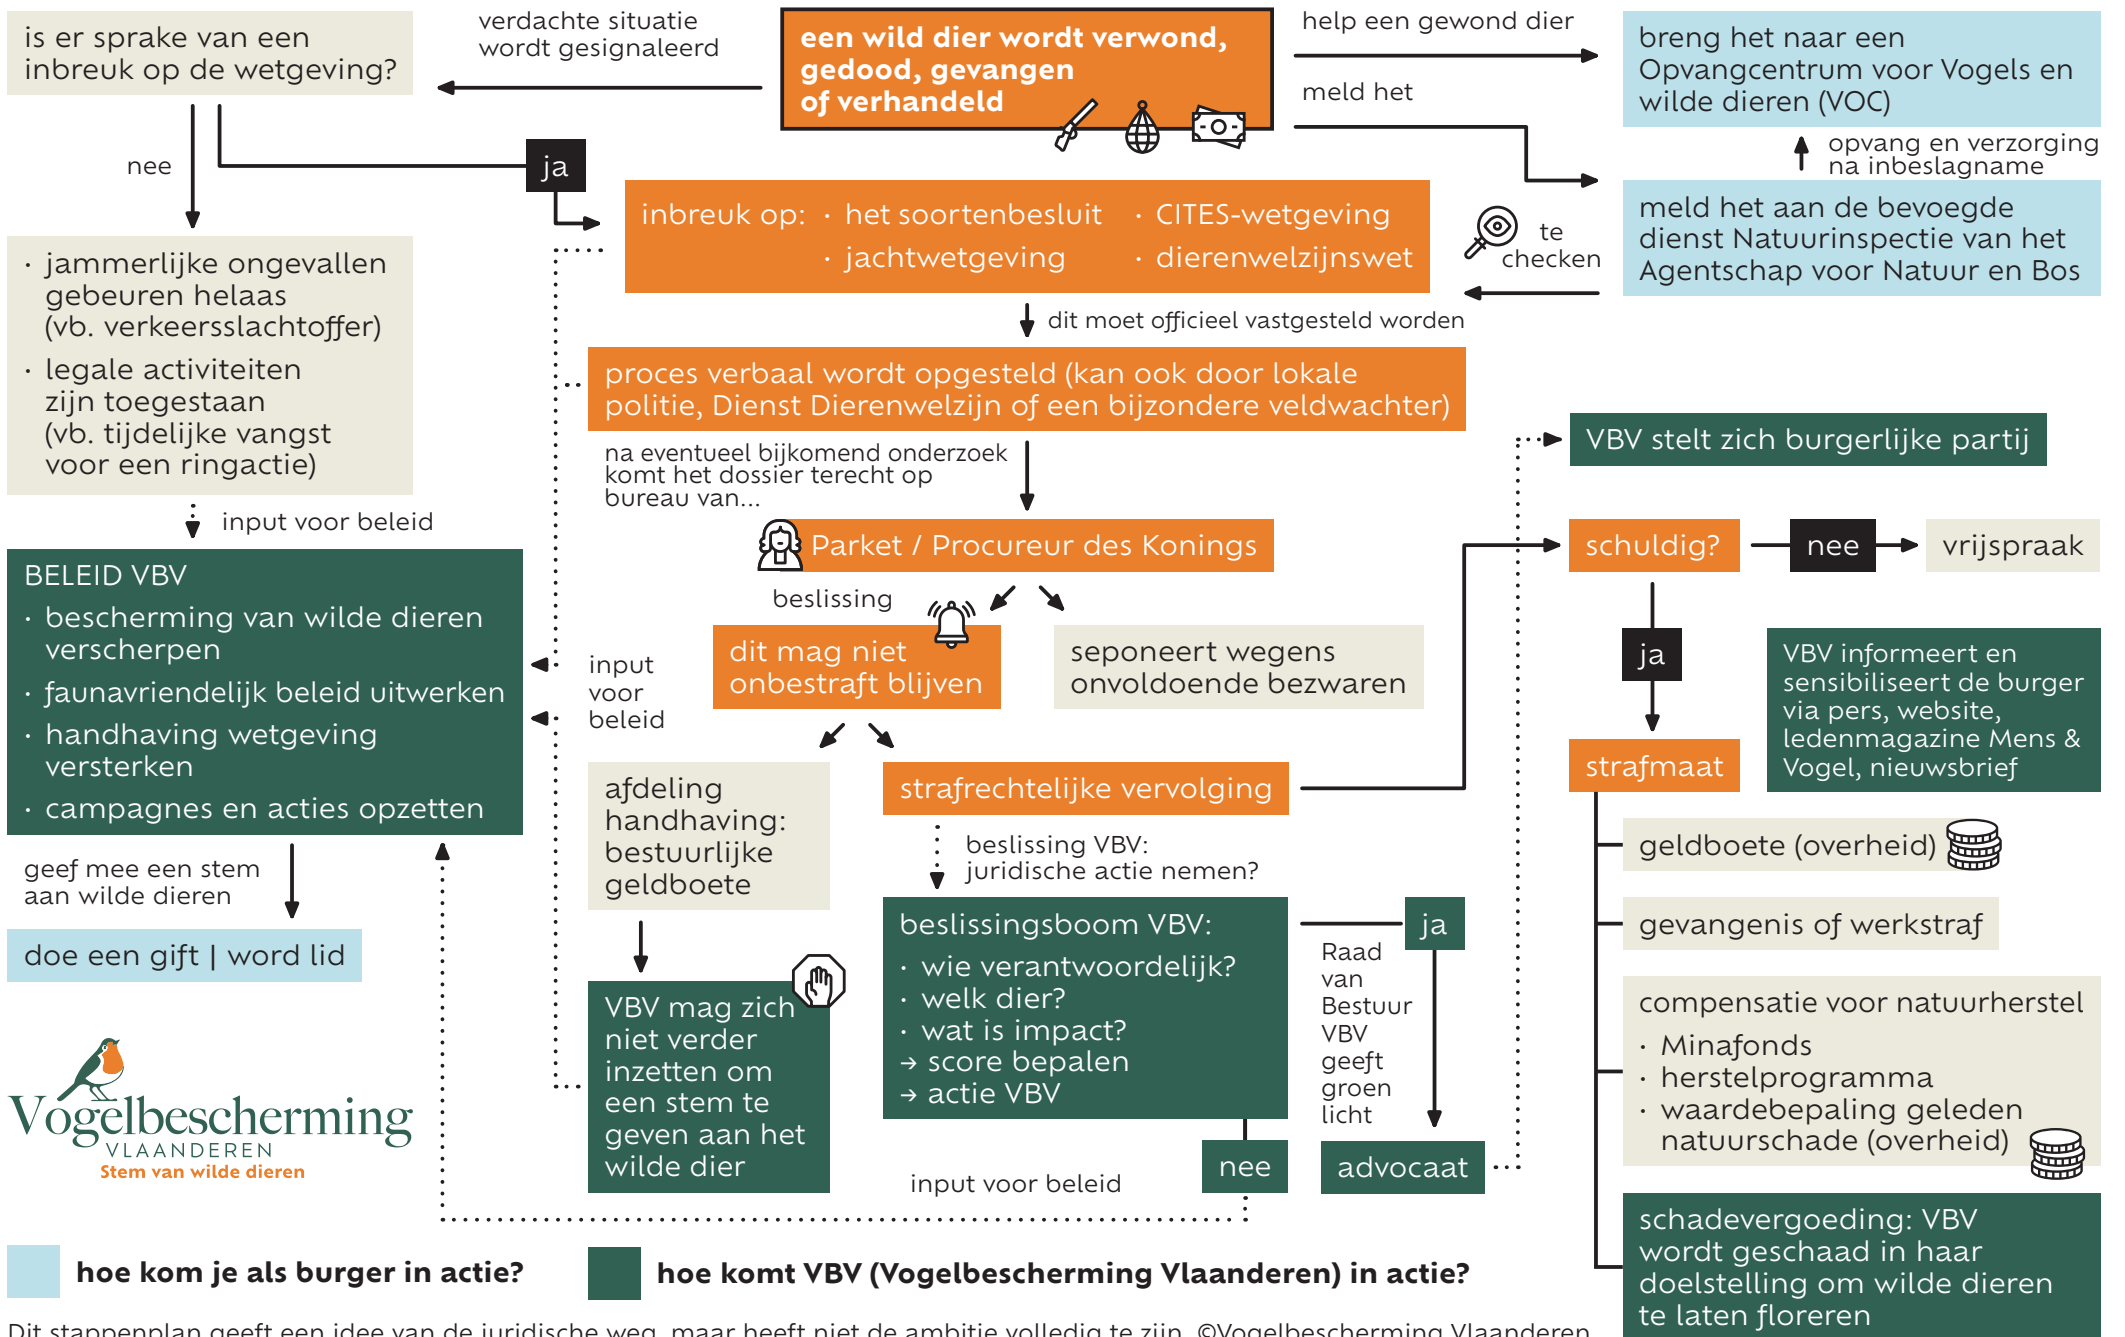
is er sprake van een inbreuk op de wetgeving?

verdachte situatie wordt gesignaleerd

een wild dier wordt verwond, gedood, gevangen of verhandeld

help een gewond dier

breng het naar een Opvangcentrum voor Vogels en wilde dieren (VOC)

meld het

opvang en verzorging na inbeslagname

meld het aan de bevoegde dienst Natuurinspectie van het Agentschap voor Natuur en Bos

te checken

nee

ja

inbreuk op: · het soortenbesluit · CITES-wetgeving · jachtwetgeving · dierenwelzijnswet

· jammerlijke ongevallen gebeuren helaas (vb. verkeersslachtoffer)
· legale activiteiten zijn toegestaan (vb. tijdelijke vangst voor een ringactie)

dit moet officieel vastgesteld worden

proces verbaal wordt opgesteld (kan ook door lokale politie, Dienst Dierenwelzijn of een bijzondere veldwachter)

na eventueel bijkomend onderzoek komt het dossier terecht op bureau van...

VBV stelt zich burgerlijke partij

input voor beleid

BELEID VBV
· bescherming van wilde dieren verscherpen
· faunavriendelijk beleid uitwerken
· handhaving wetgeving versterken
· campagnes en acties opzetten

Parket / Procureur des Konings

schuldig?

nee

vrijspraak

beslissing

dit mag niet onbestraft blijven

seponeert wegens onvoldoende bezwaren

input voor beleid

ja

VBV informeert en sensibiliseert de burger via pers, website, ledenmagazine Mens & Vogel, nieuwsbrief

strafmaat

afdeling handhaving: bestuurlijke geldboete

strafrechtelijke vervolging

beslissing VBV: juridische actie nemen?

geldboete (overheid)

geef mee een stem aan wilde dieren

doe een gift | word lid

beslissingsboom VBV:
· wie verantwoordelijk?
· welk dier?
· wat is impact?
→ score bepalen
→ actie VBV

ja

Raad van Bestuur VBV geeft groen licht

gevangenis of werkstraf

VBV mag zich niet verder inzetten om een stem te geven aan het wilde dier

compensatie voor natuurherstel
· Minafonds
· herstelprogramma
· waardebepaling geleden natuurschade (overheid)

Vogelbescherming VLAANDEREN Stem van wilde dieren

input voor beleid

nee

advocaat

schadevergoeding: VBV wordt geschaad in haar doelstelling om wilde dieren te laten floreren

hoe kom je als burger in actie?

hoe komt VBV (Vogelbescherming Vlaanderen) in actie?

Dit stappenplan geeft een idee van de juridische weg, maar heeft niet de ambitie volledig te zijn. ©Vogelbescherming Vlaanderen